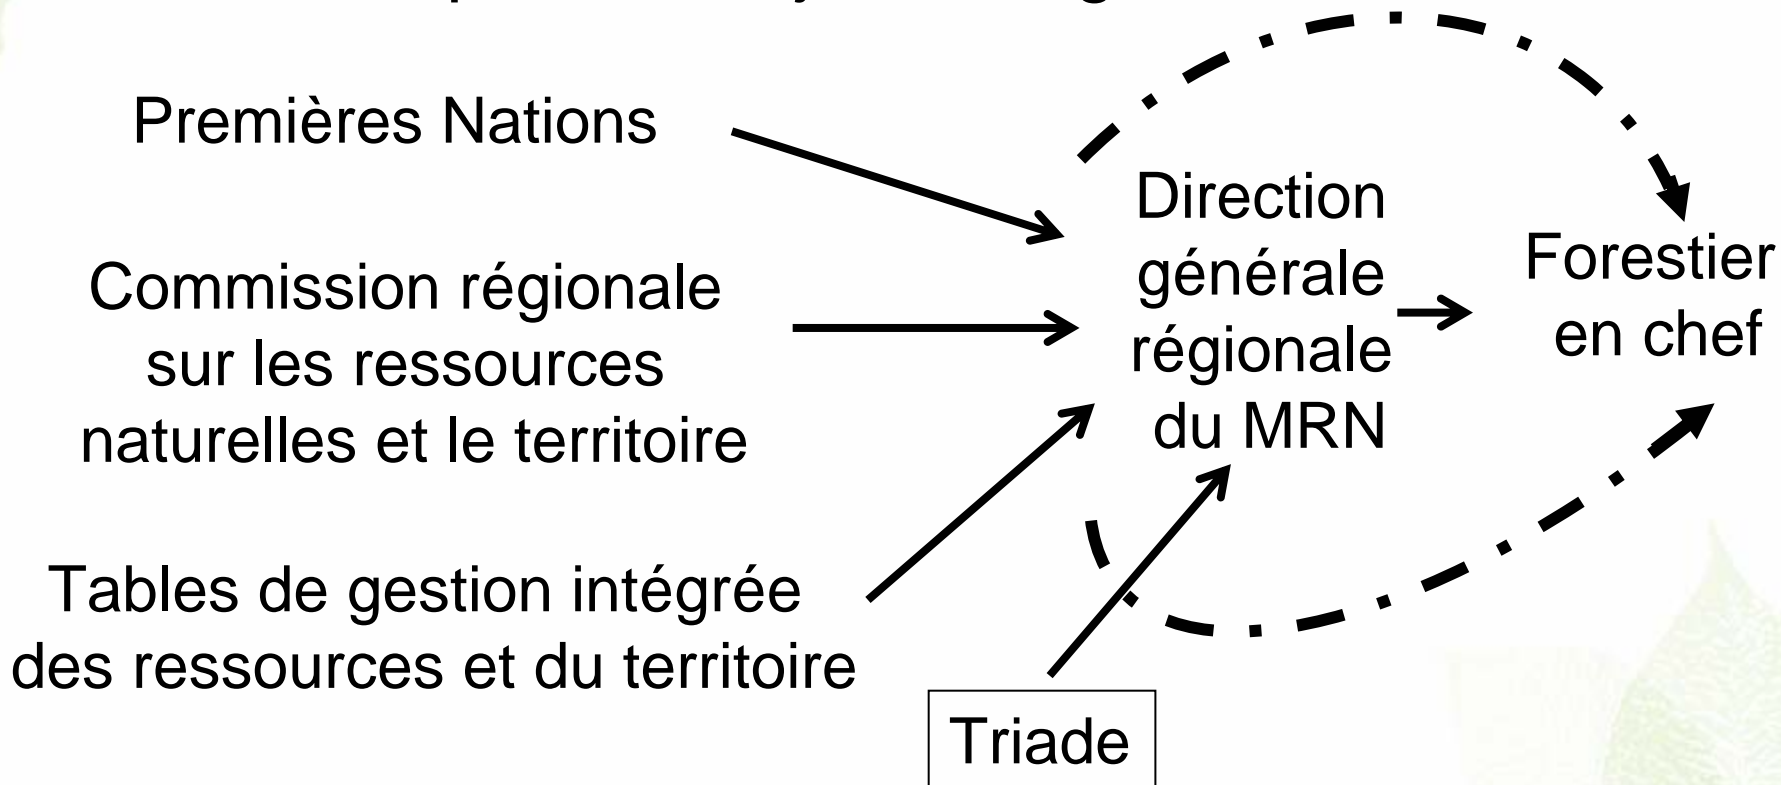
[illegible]

Premières Nations

Commission régionale sur les ressources naturelles et le territoire

Tables de gestion intégrée des ressources et du territoire

Direction générale régionale du MRN

Forestier en chef

Triade